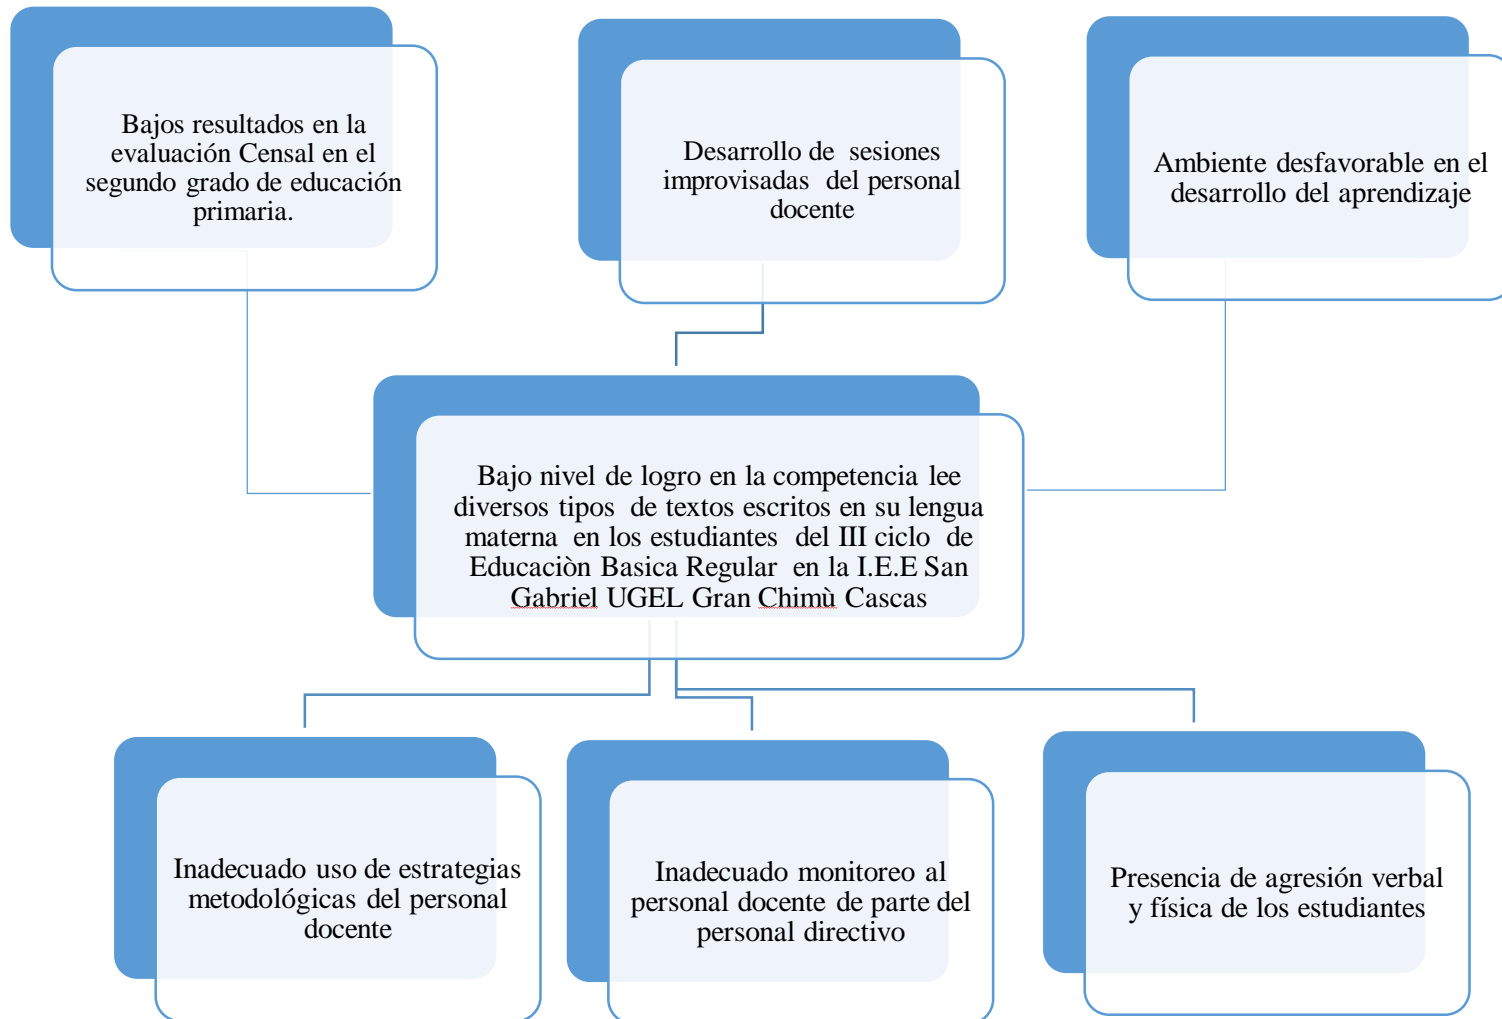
Bajos resultados en la evaluación Censal en el segundo grado de educación primaria.

Desarrollo de sesiones improvisadas del personal docente

Ambiente desfavorable en el desarrollo del aprendizaje

Bajo nivel de logro en la competencia lee diversos tipos de textos escritos en su lengua materna en los estudiantes del III ciclo de Educaciòn Basica Regular en la I.E.E San Gabriel UGEL Gran Chimù Cascas

Inadecuado uso de estrategias metodológicas del personal docente

Inadecuado monitoreo al personal docente de parte del personal directivo

Presencia de agresión verbal y física de los estudiantes